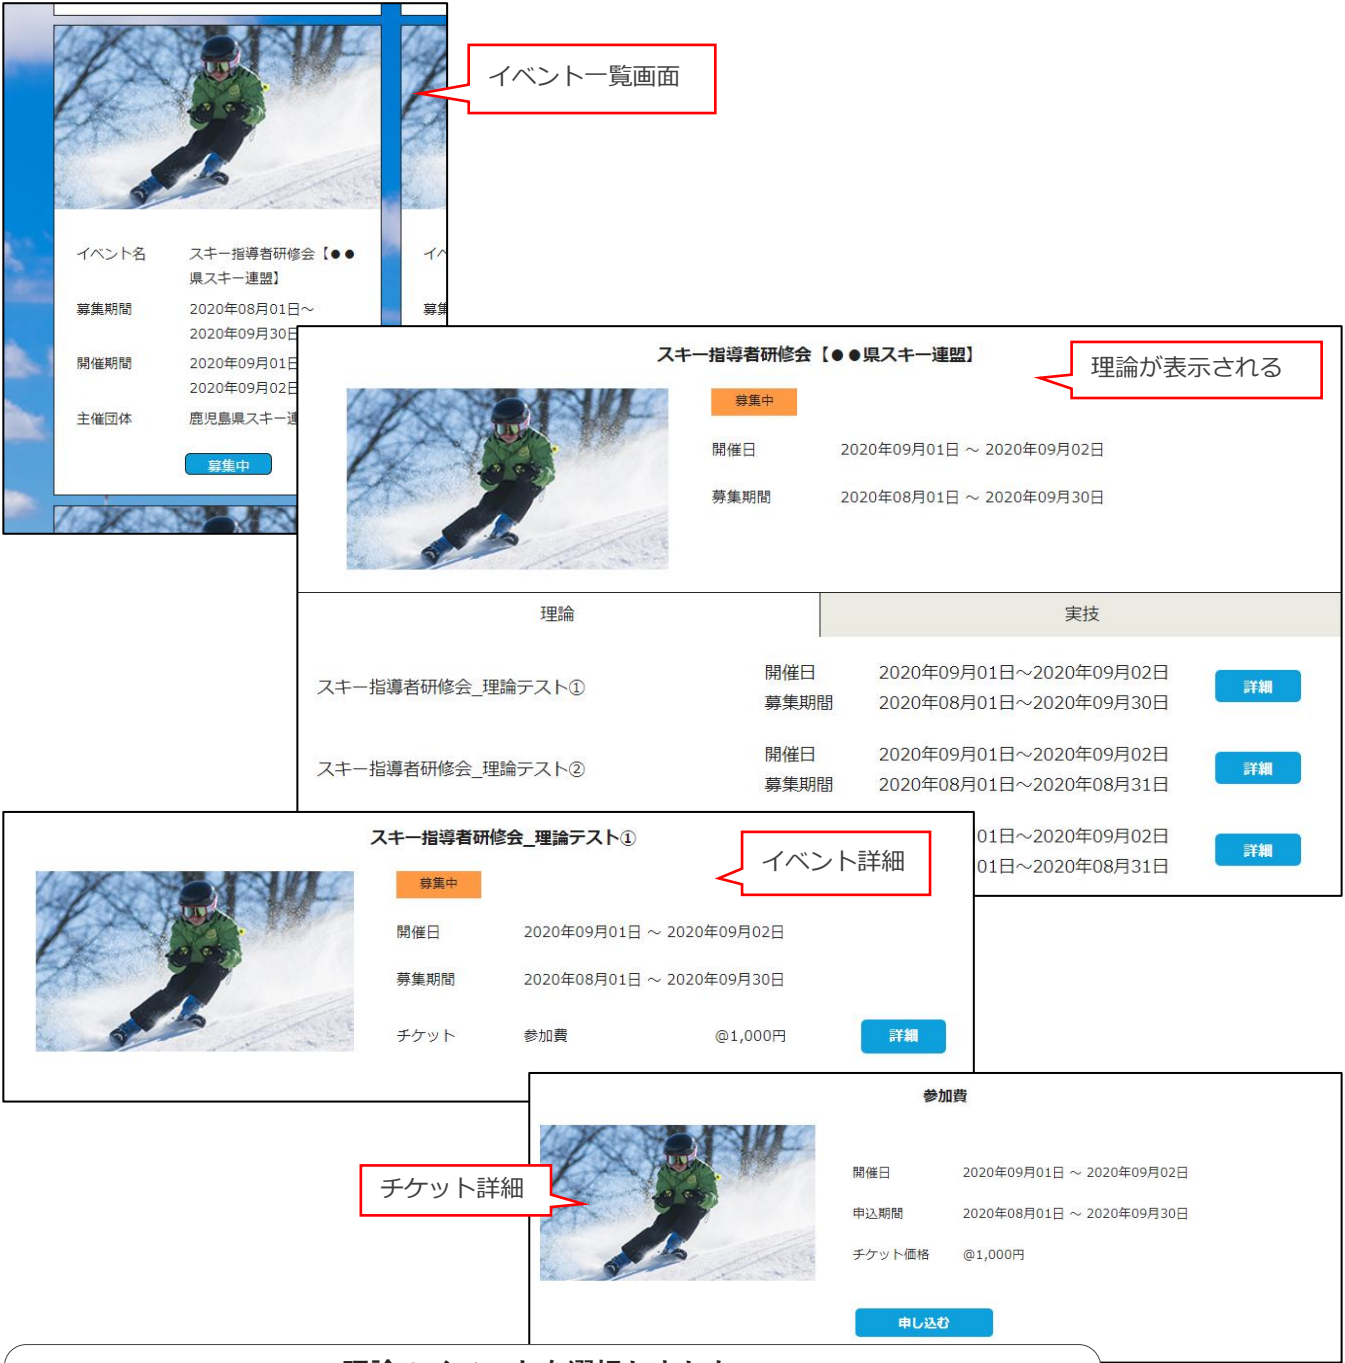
イベント一覧画面

イベント名　スキー指導者研修会【●●県スキー連盟】

募集期間　2020年08月01日～2020年09月30日

開催期間　2020年09月01日 2020年09月02日

主催団体　鹿児島県スキー連

募集中

スキー指導者研修会【●●県スキー連盟】

理論が表示される

募集中

開催日　2020年09月01日 ～ 2020年09月02日

募集期間　2020年08月01日 ～ 2020年09月30日

| 理論 | 実技 |
|---|---|

スキー指導者研修会_理論テスト①　開催日 2020年09月01日～2020年09月02日　募集期間 2020年08月01日～2020年09月30日　詳細

スキー指導者研修会_理論テスト②　開催日 2020年09月01日～2020年09月02日　募集期間 2020年08月01日～2020年08月31日　詳細

01日～2020年09月02日　01日～2020年08月31日　詳細

スキー指導者研修会_理論テスト①

イベント詳細

募集中

開催日　2020年09月01日 ～ 2020年09月02日

募集期間　2020年08月01日 ～ 2020年09月30日

チケット　参加費　@1,000円　詳細

参加費

チケット詳細

開催日　2020年09月01日 ～ 2020年09月02日

申込期間　2020年08月01日 ～ 2020年09月30日

チケット価格　@1,000円

申し込む

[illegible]